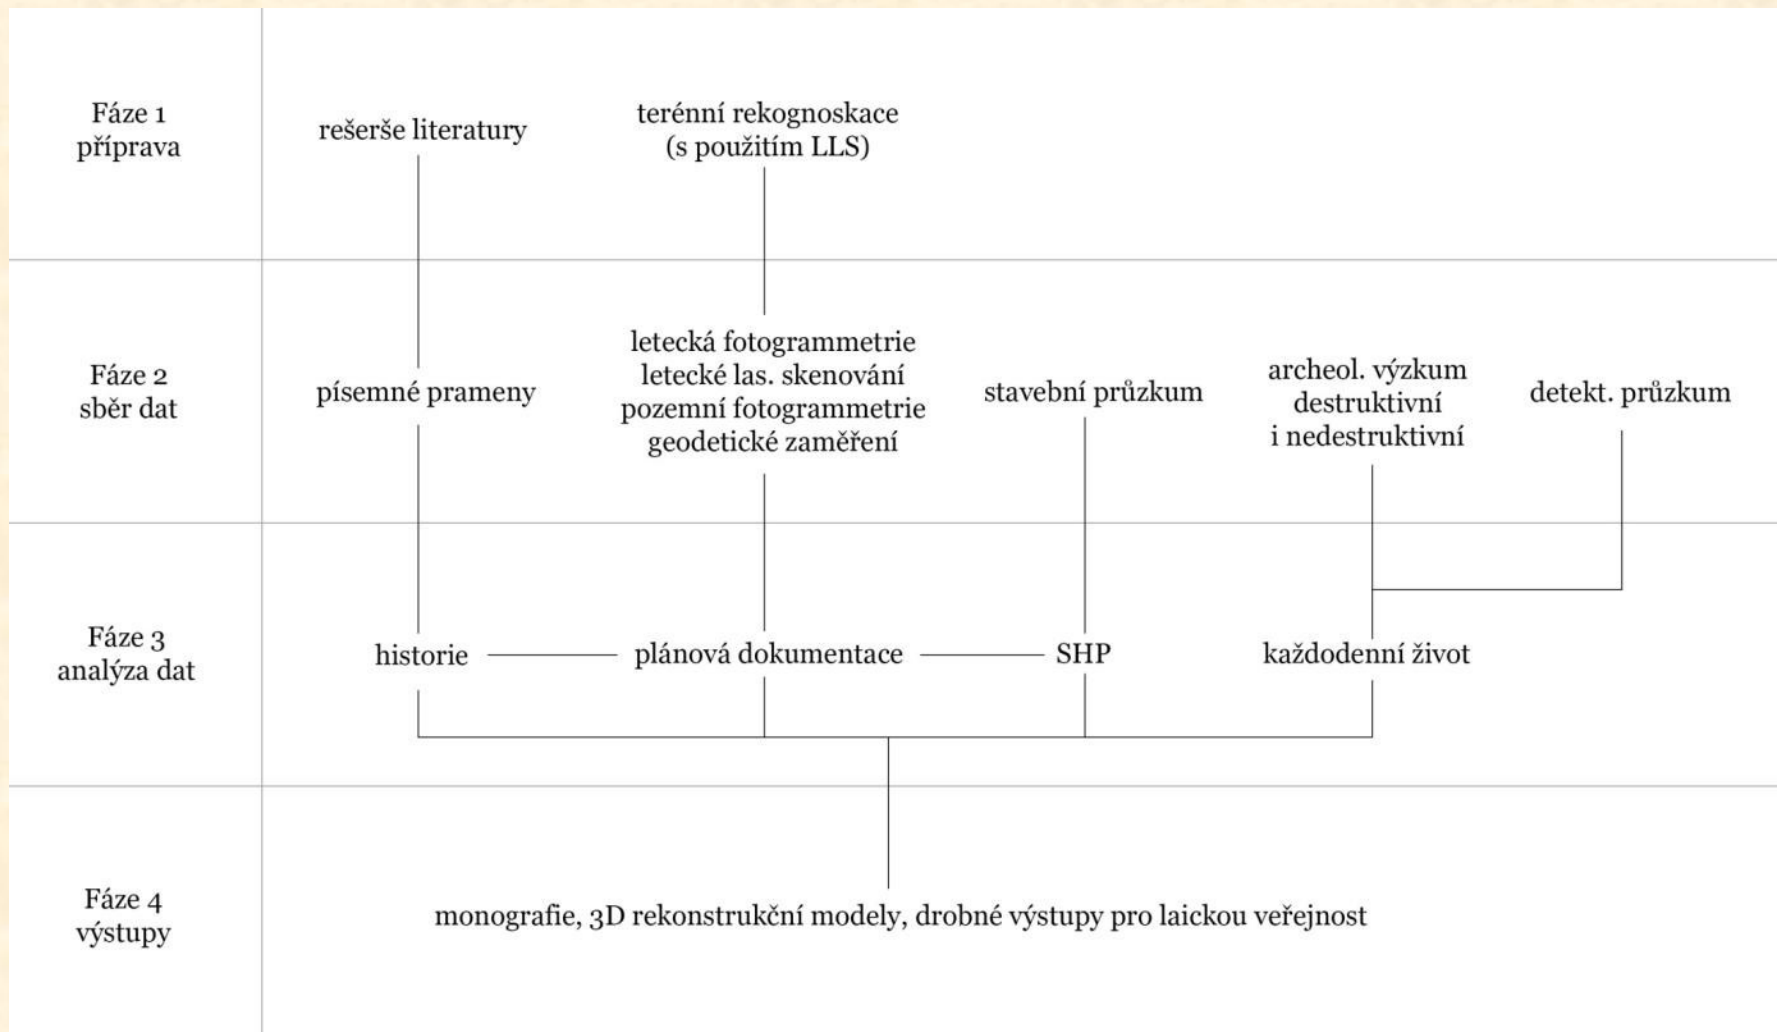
Fáze 1
příprava

rešerše literatury

terénní rekognoskace
(s použitím LLS)

Fáze 2
sběr dat

písemné prameny

letecká fotogrammetrie
letecké las. skenování
pozemní fotogrammetrie
geodetické zaměření

stavební průzkum

archeol. výzkum
destruktivní
i nedestruktivní

detekt. průzkum

Fáze 3
analýza dat

historie

plánová dokumentace

SHP

každodenní život

Fáze 4
výstupy

monografie, 3D rekonstrukční modely, drobné výstupy pro laickou veřejnost